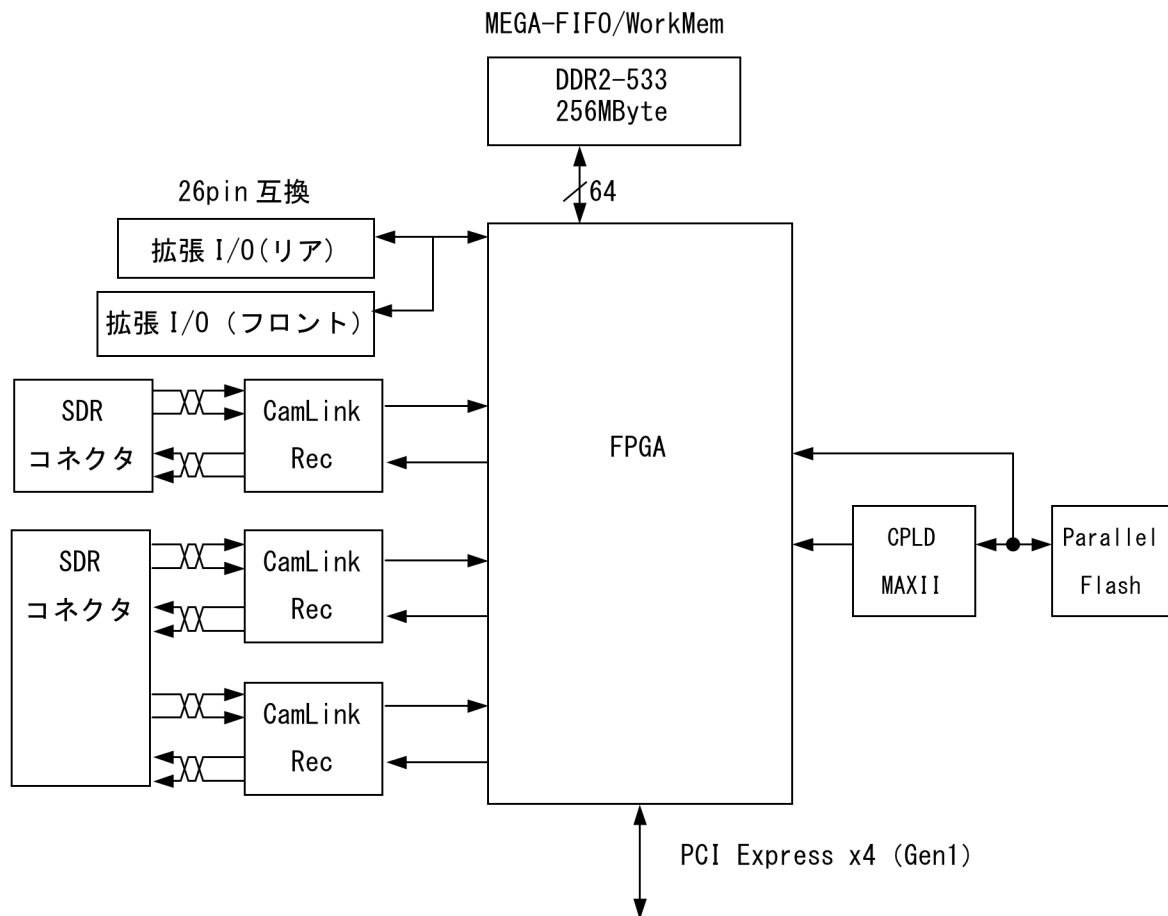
MEGA-FIFO/WorkMem

DDR2-533
256MByte

64

26pin 互換

拡張 I/O(リア)

拡張 I/O (フロント)

SDR
コネクタ

CamLink
Rec

FPGA

SDR
コネクタ

CamLink
Rec

CPLD
MAXII

Parallel
Flash

CamLink
Rec

PCI Express x4 (Gen1)